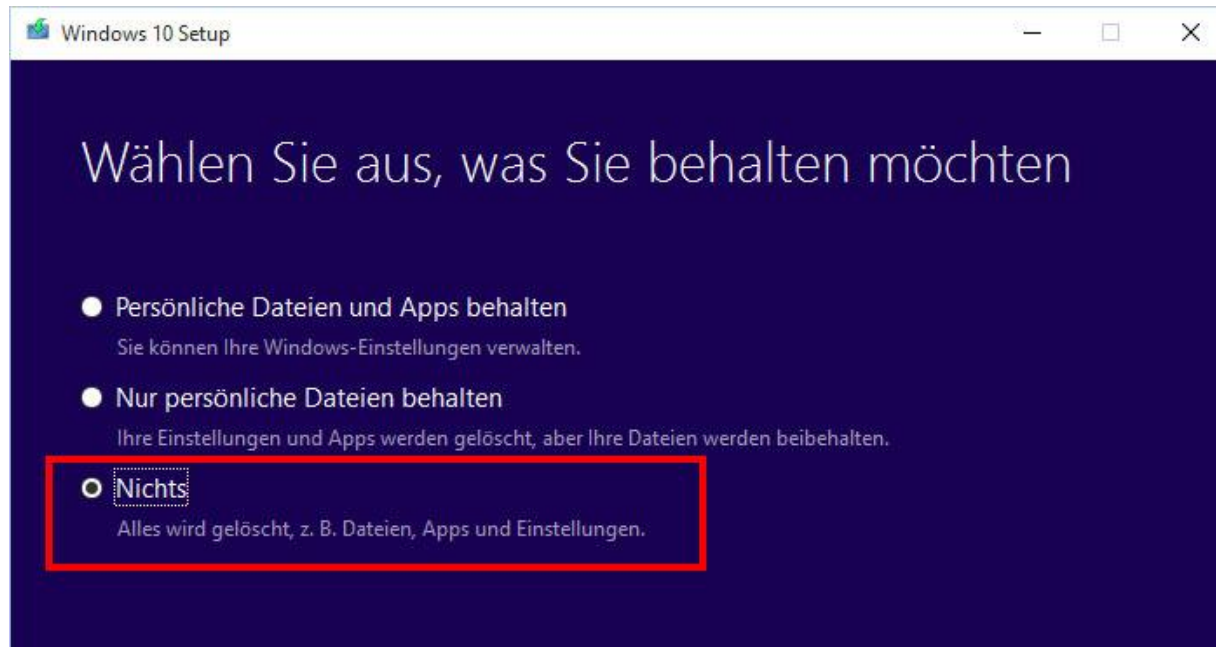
Windows 10 Setup

Wählen Sie aus, was Sie behalten möchten

Persönliche Dateien und Apps behalten
Sie können Ihre Windows-Einstellungen verwalten.

Nur persönliche Dateien behalten
Ihre Einstellungen und Apps werden gelöscht, aber Ihre Dateien werden beibehalten.

Nichts
Alles wird gelöscht, z. B. Dateien, Apps und Einstellungen.